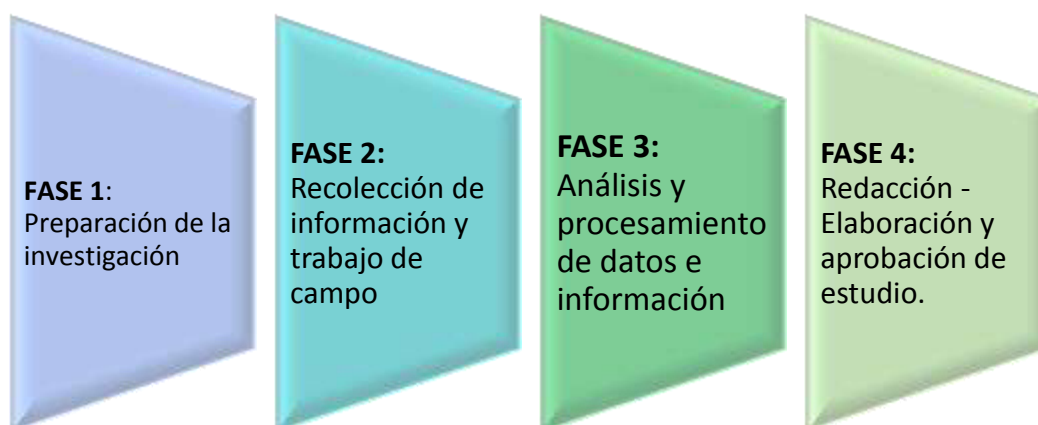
**FASE 1**: Preparación de la investigación

**FASE 2:** Recolección de información y trabajo de campo

**FASE 3:** Análisis y procesamiento de datos e información

**FASE 4:** Redacción - Elaboración y aprobación de estudio.